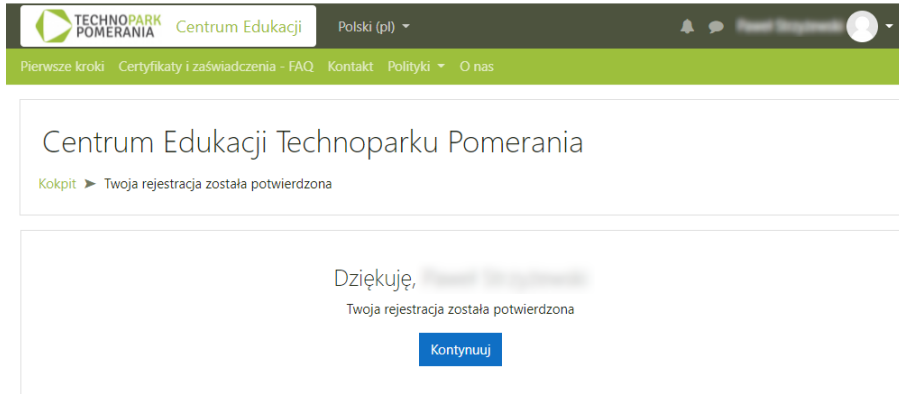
TECHNOPARK POMERANIA Centrum Edukacji

Polski (pl)

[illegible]

Pierwsze kroki Certyfikaty i zaświadczenia - FAQ Kontakt Polityki O nas

Centrum Edukacji Technoparku Pomerania

Kokpit ➤ Twoja rejestracja została potwierdzona

Dziękuję, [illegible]

Twoja rejestracja została potwierdzona

Kontynuuj